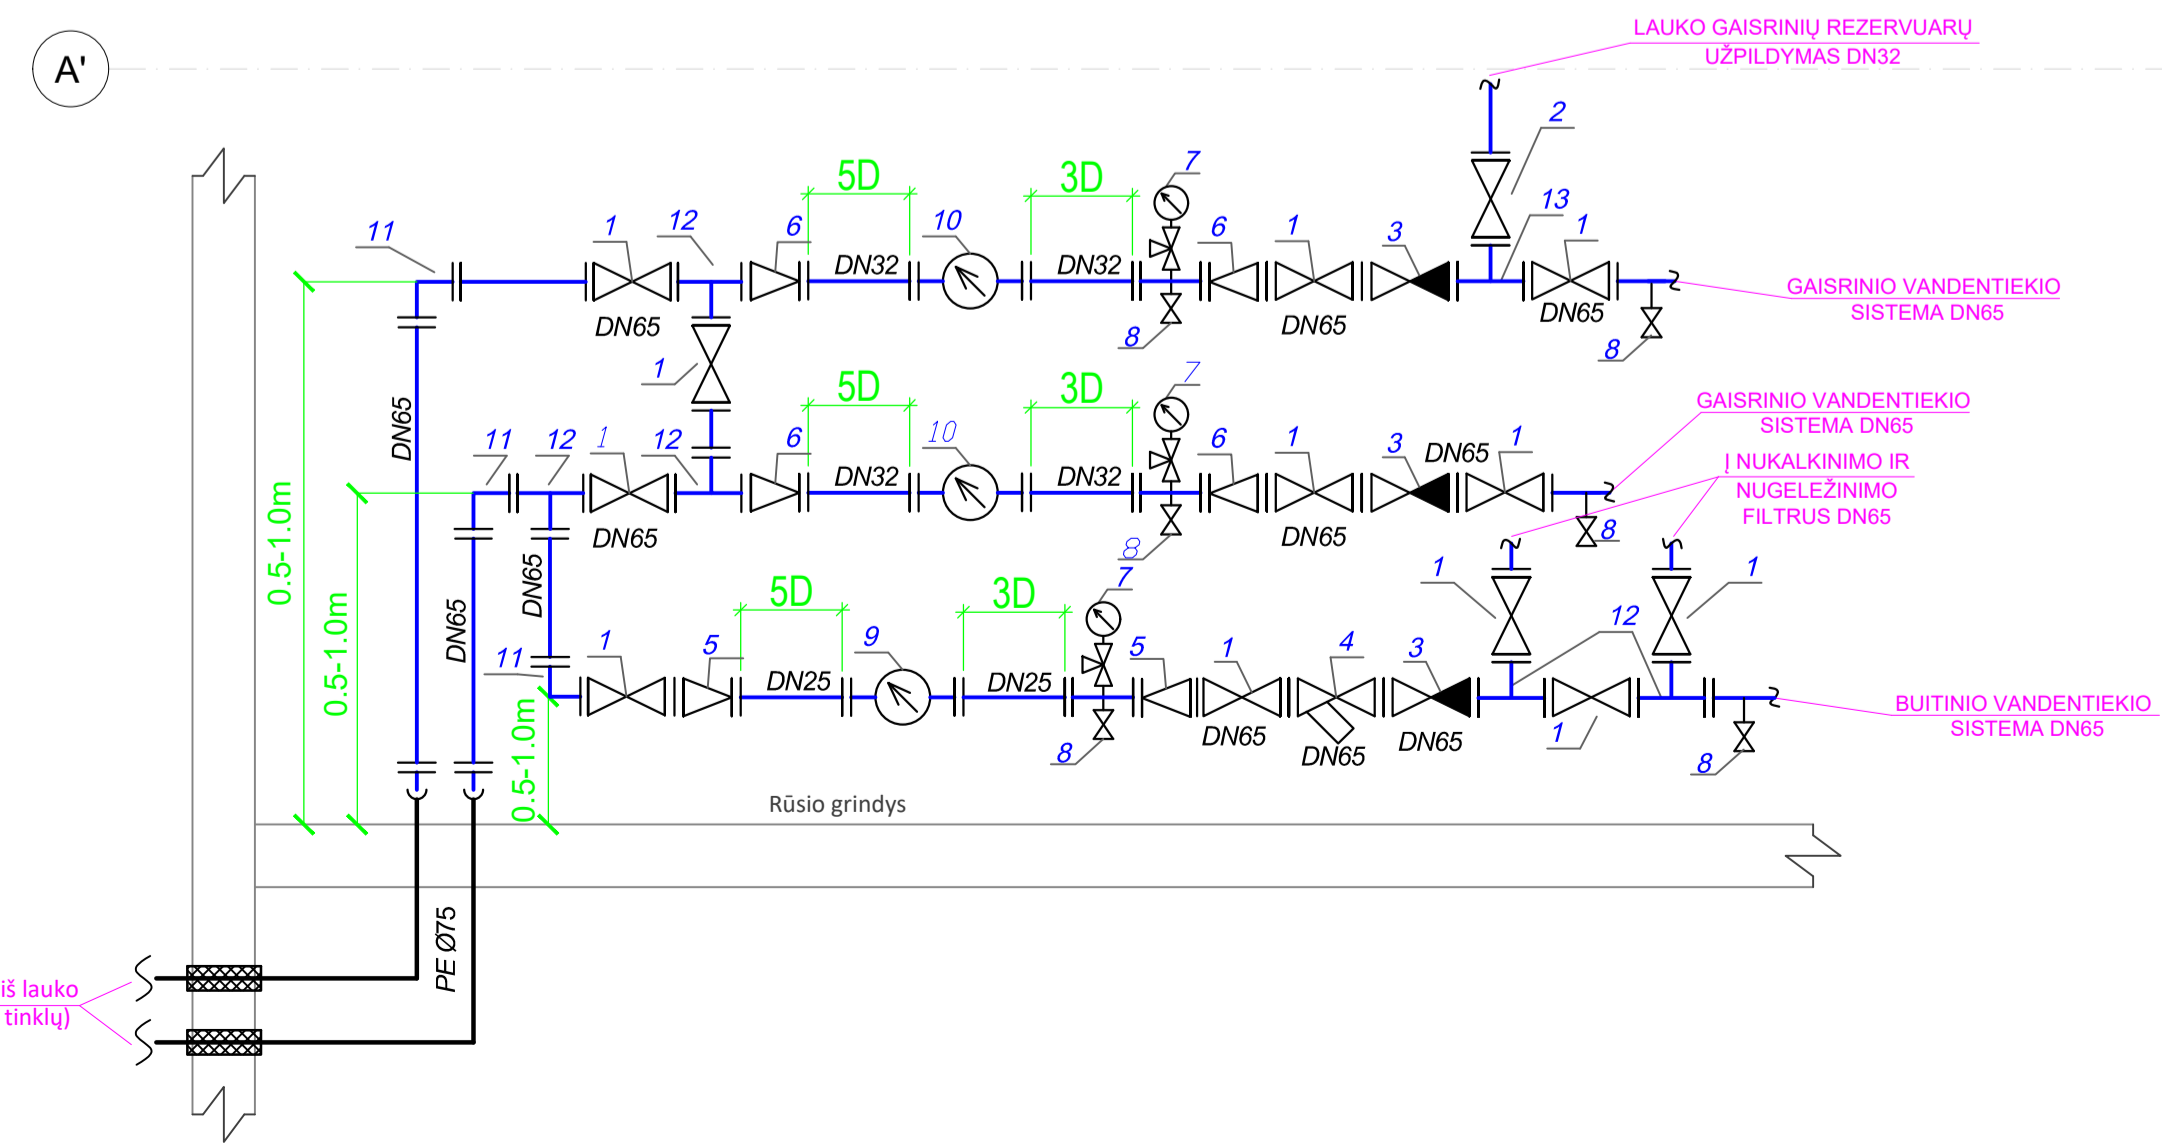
A'

LAUKO GAISRINIŲ REZERVUARŲ UŽPILDYMAS DN32

2

5D 3D 7

11 1 12 6 10 13 1

DN32 DN32 6 1 3

DN65 DN65 DN65

GAISRINIO VANDENTIEKIO SISTEMA DN65

1 8 8

5D 3D 7

GAISRINIO VANDENTIEKIO SISTEMA DN65

11 12 1 12 6 10 6 1 3 DN65 1

DN65 DN32 DN32

Į NUKALKINIMO IR NUGELEŽINIMO FILTRUS DN65

DN65 DN65 8

DN65 8

5D 3D 7 1 1

0.5-1.0m 0.5-1.0m

1 5 9 5 1 4 3 12

11 DN25 DN25

DN65 DN65 DN65

BUITINIO VANDENTIEKIO SISTEMA DN65

0.5-1.0m 8 1 8

Rūsio grindys

PE Ø75

iš lauko tinklų)